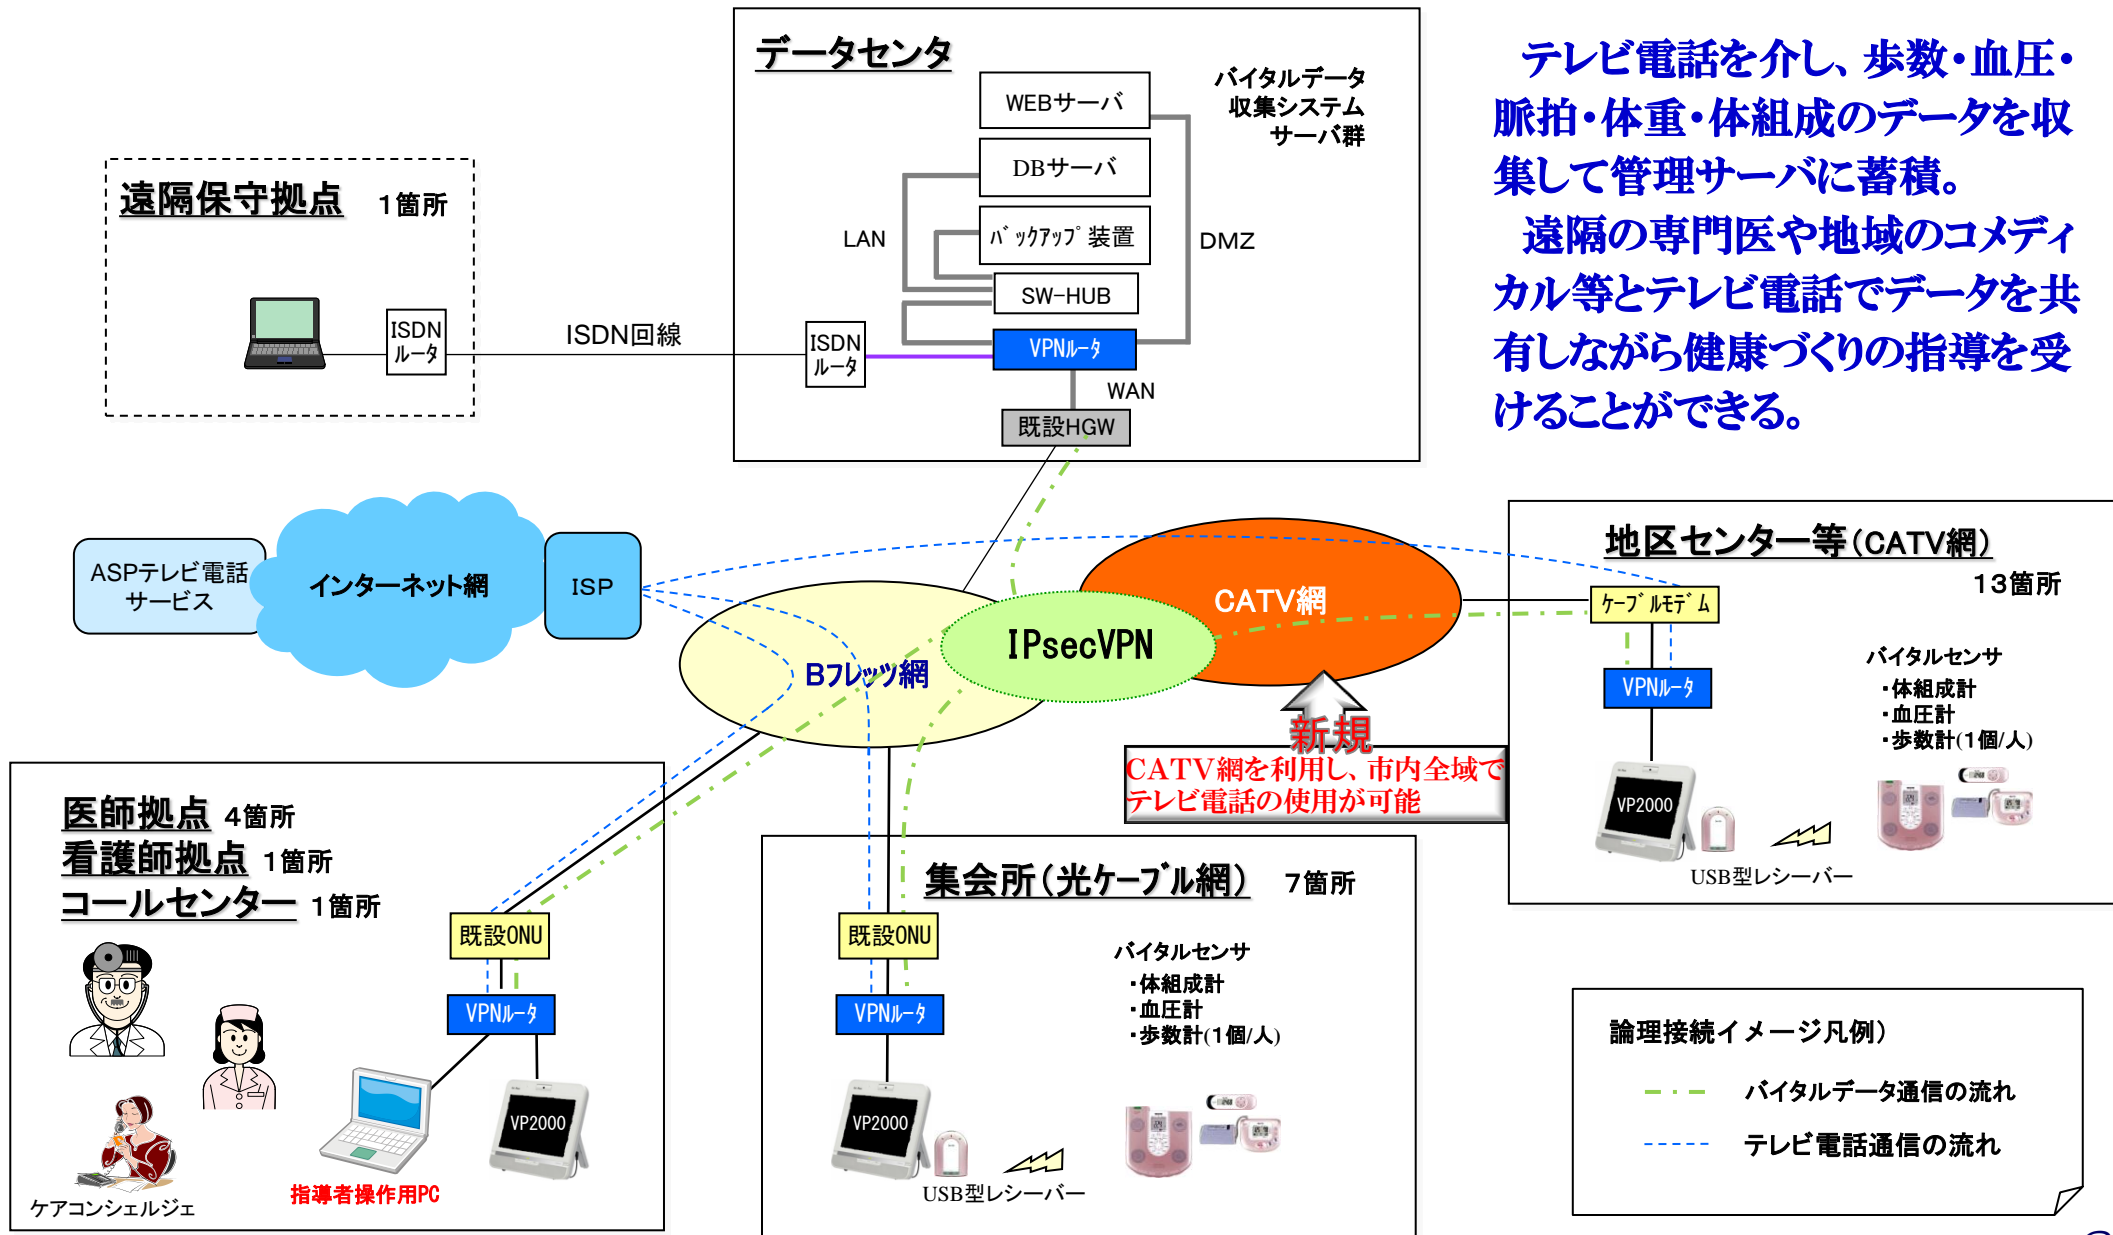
データセンタ

WEBサーバ

DBサーバ

バックアップ装置

SW-HUB

VPNルータ

ISDNルータ

既設HGW

バイタルデータ収集システムサーバ群

LAN

DMZ

WAN

テレビ電話を介し、歩数・血圧・脈拍・体重・体組成のデータを収集して管理サーバに蓄積。
遠隔の専門医や地域のコメディカル等とテレビ電話でデータを共有しながら健康づくりの指導を受けることができる。

遠隔保守拠点 1箇所

ISDNルータ

ISDN回線

ASPテレビ電話サービス

インターネット網

ISP

Bフレッツ網

IPsecVPN

CATV網

新規

CATV網を利用し、市内全域でテレビ電話の使用が可能

地区センター等(CATV網)

13箇所

ケーブルモデム

VPNルータ

バイタルセンサ
・体組成計
・血圧計
・歩数計(1個/人)

VP2000

USB型レシーバー

医師拠点 4箇所
看護師拠点 1箇所
コールセンター 1箇所

既設ONU

VPNルータ

VP2000

ケアコンシェルジェ

指導者操作用PC

集会所(光ケーブル網) 7箇所

既設ONU

VPNルータ

VP2000

USB型レシーバー

バイタルセンサ
・体組成計
・血圧計
・歩数計(1個/人)

論理接続イメージ凡例)

バイタルデータ通信の流れ

テレビ電話通信の流れ